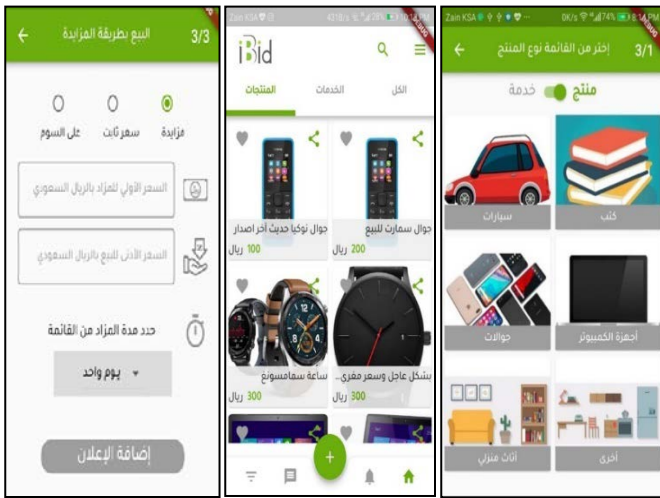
البيع بطريقة المزايدة
3/3
مزايدة
سعر ثابت
على السوم
السعر الأولي للمزاد بالريال السعودي
السعر الأدنى للبيع بالريال السعودي
حدد مدة المزاد من القائمة
يوم واحد
إضافة الإعلان

iBid
الكل
الخدمات
المنتجات
جوال نوكيا حديث آخر اصدار
100 ريال
جوال سمارت للبيع
200 ريال
ساعة سامسونج
300 ريال
بشكل عاجل وسعر مغري...
300 ريال

Zain KSA
إختر من القائمة نوع المنتج
3/1
منتج
خدمة
سيارات
كتب
جوالات
أجهزة الكمبيوتر
أثاث منزلي
أخرى